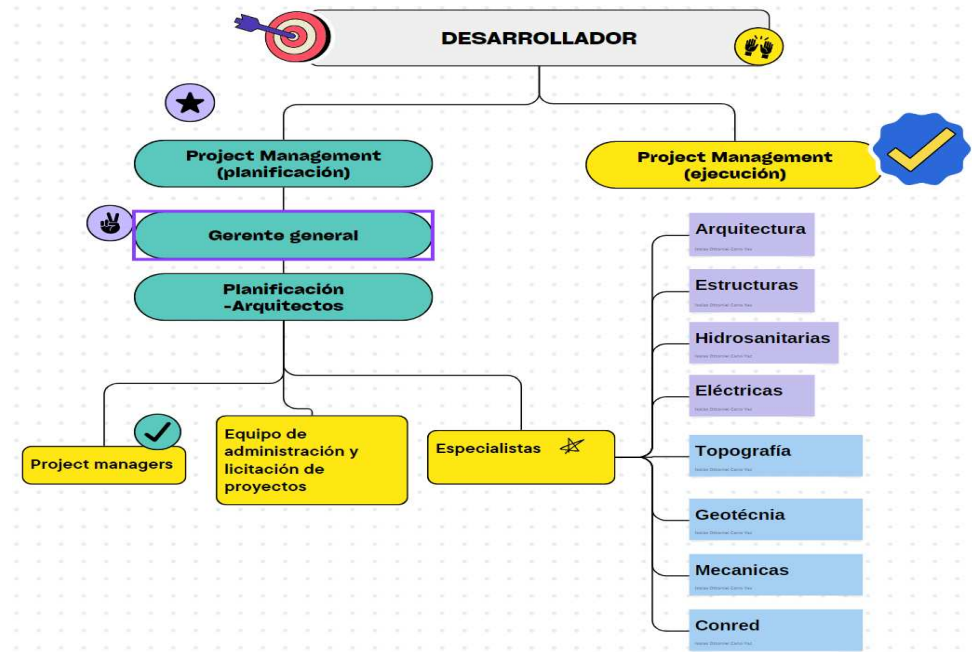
DESARROLLADOR

Project Management (planificación)

Project Management (ejecución)

Gerente general

Planificación -Arquitectos

Project managers

Equipo de administración y licitación de proyectos

Especialistas

Arquitectura
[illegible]

Estructuras
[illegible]

Hidrosanitarias
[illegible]

Eléctricas
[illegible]

Topografía
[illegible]

Geotécnia
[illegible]

Mecanicas
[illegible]

Conred
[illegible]